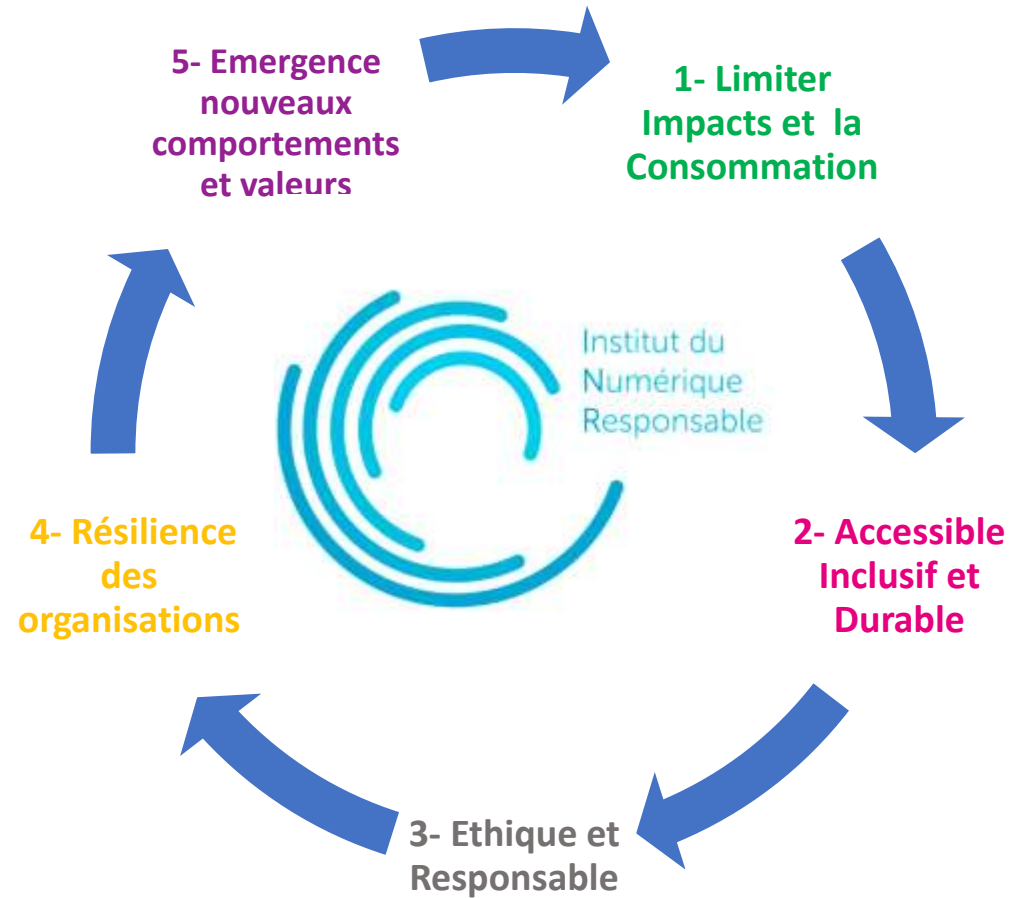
5- Emergence nouveaux comportements et valeurs

1- Limiter Impacts et la Consommation

Institut du Numérique Responsable

2- Accessible Inclusif et Durable

3- Ethique et Responsable

4- Résilience des organisations